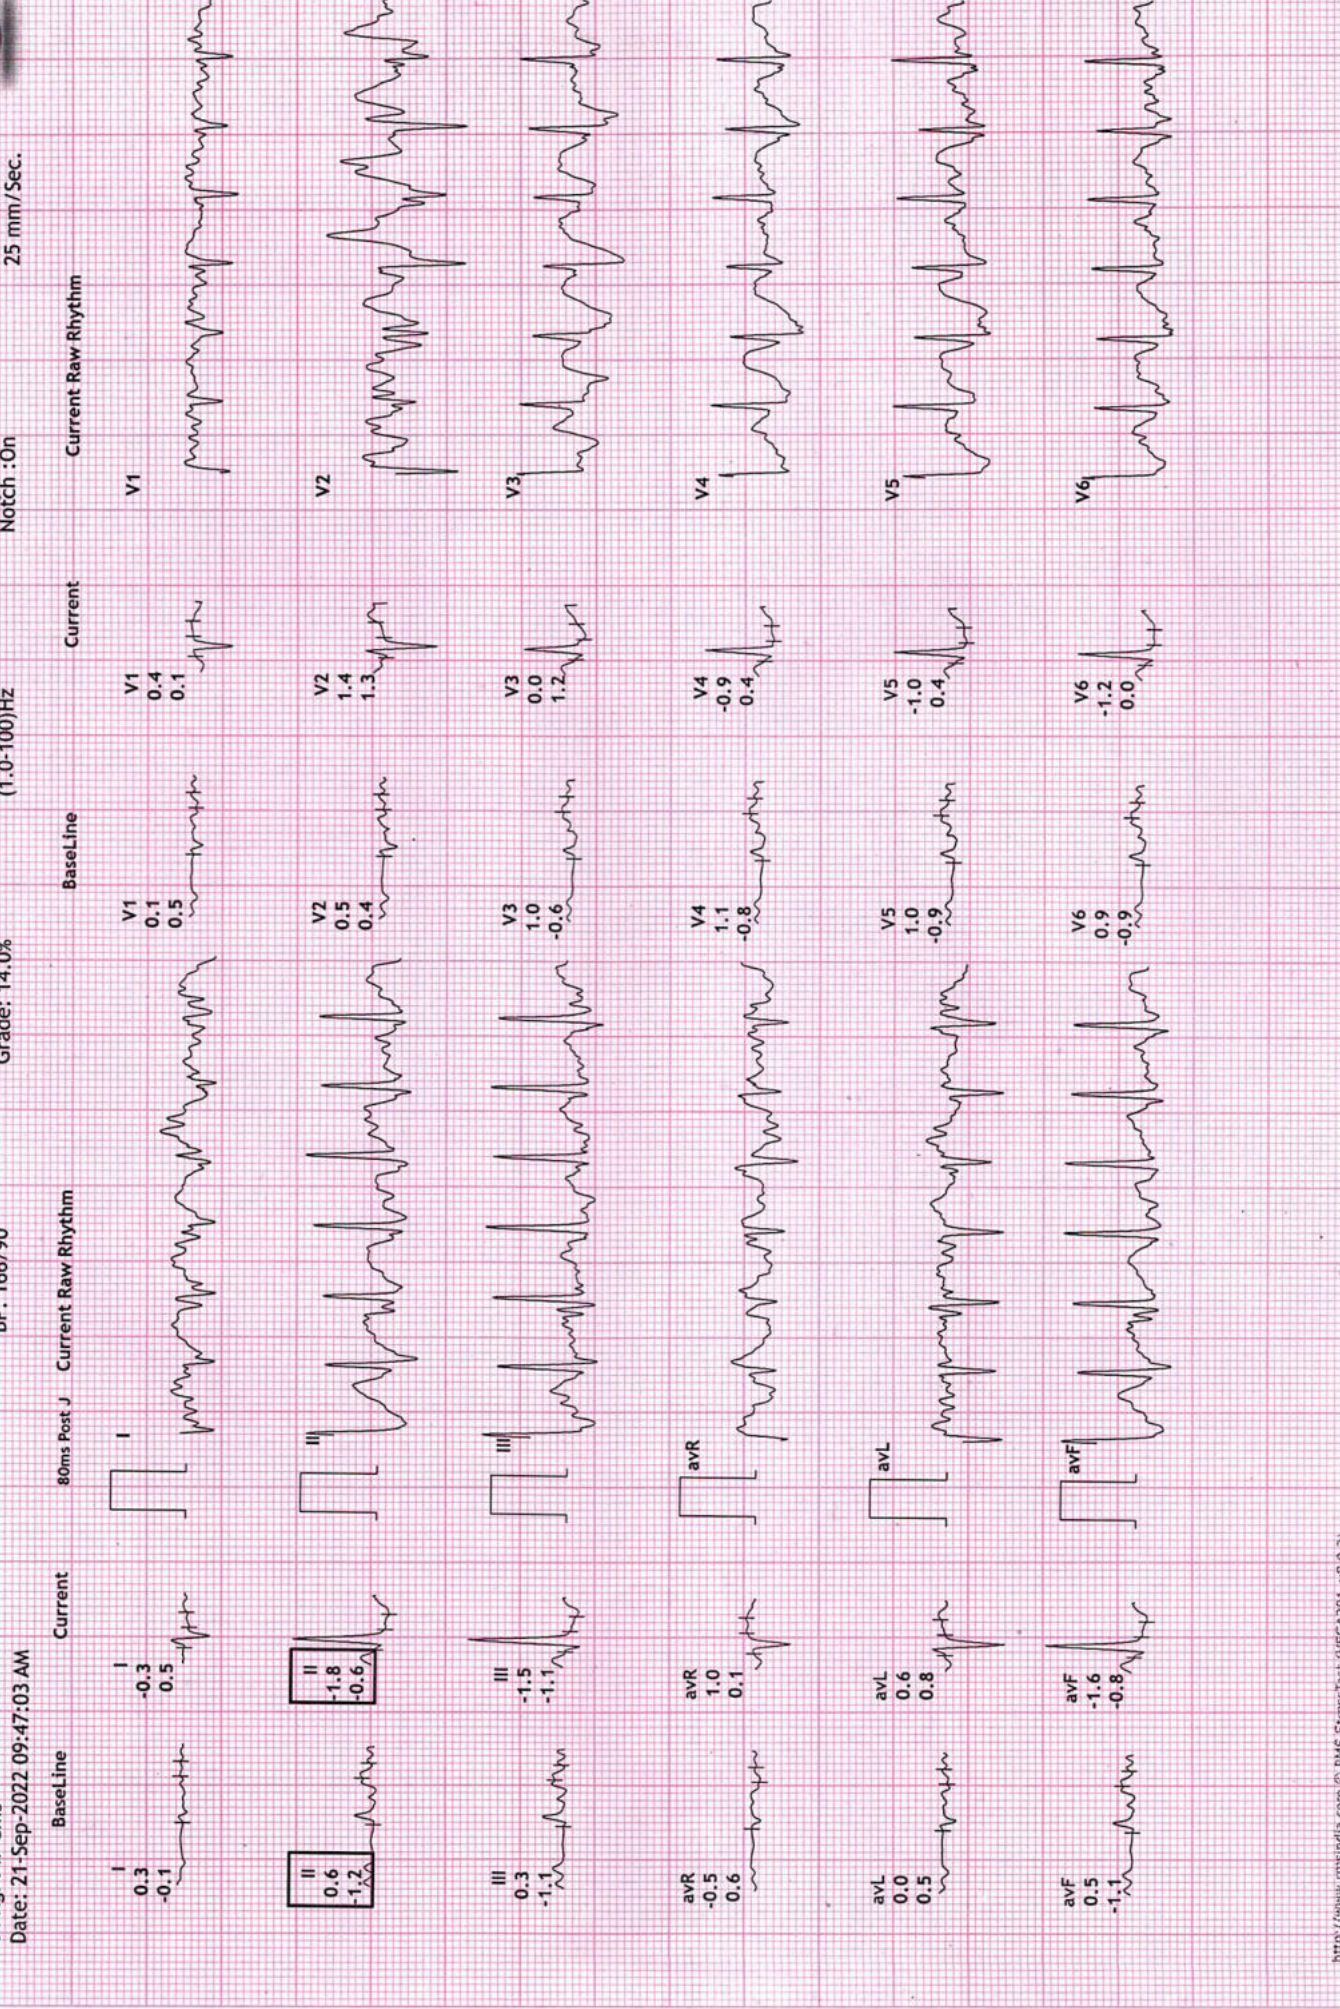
Date: 21-Sep-2022 09:47:03 AM
BP : 160/90
Grade: 14.0%
(1.0-100)Hz
Notch :On
25 mm/Sec.

BaseLine
Current
80ms Post J
Current Raw Rhythm
BaseLine
Current
Current Raw Rhythm

I
0.3
-0.1

I
-0.3
0.5

I

II
0.6
-1.2

II
-1.8
-0.6

II

III
0.3
-1.1

III
-1.5
-1.1

III

avR
-0.5
0.6

avR
1.0
0.1

avR

avL
0.0
0.5

avL
0.6
0.8

avL

avF
0.5
-1.1

avF
-1.6
-0.8

avF

V1
0.1
0.5

V1
0.4
0.1

V1

V2
0.5
0.4

V2
1.4
1.3

V2

V3
1.0
-0.6

V3
0.0
1.2

V3

V4
1.1
-0.8

V4
-0.9
0.4

V4

V5
1.0
-0.9

V5
-1.0
0.4

V5

V6
0.9
-0.9

V6
-1.2
0.0

V6

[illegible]